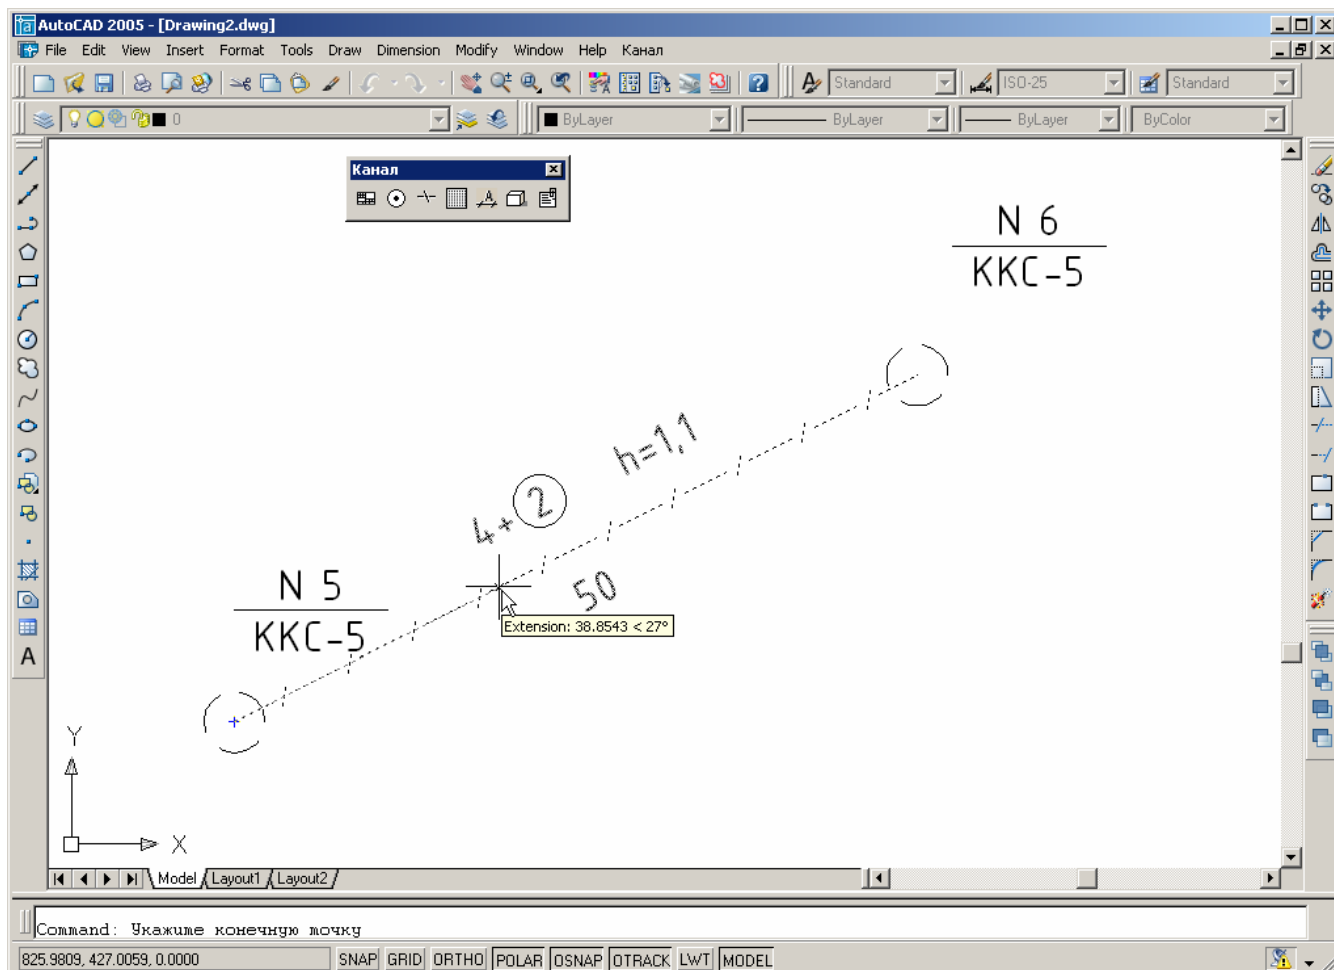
AutoCAD 2005 - [Drawing2.dwg]

File Edit View Insert Format Tools Draw Dimension Modify Window Help Канал

Standard ISO-25 Standard

0 ByLayer ByLayer ByLayer ByColor

Канал

N 6
KKC-5

h=1,1

4+②

50

N 5
KKC-5

Extension: 38.8543 < 27°

Y

X

Model Layout1 Layout2

Command: Укажите конечную точку

825.9809, 427.0059, 0.0000 SNAP GRID ORTHO POLAR OSNAP OTRACK LWT MODEL